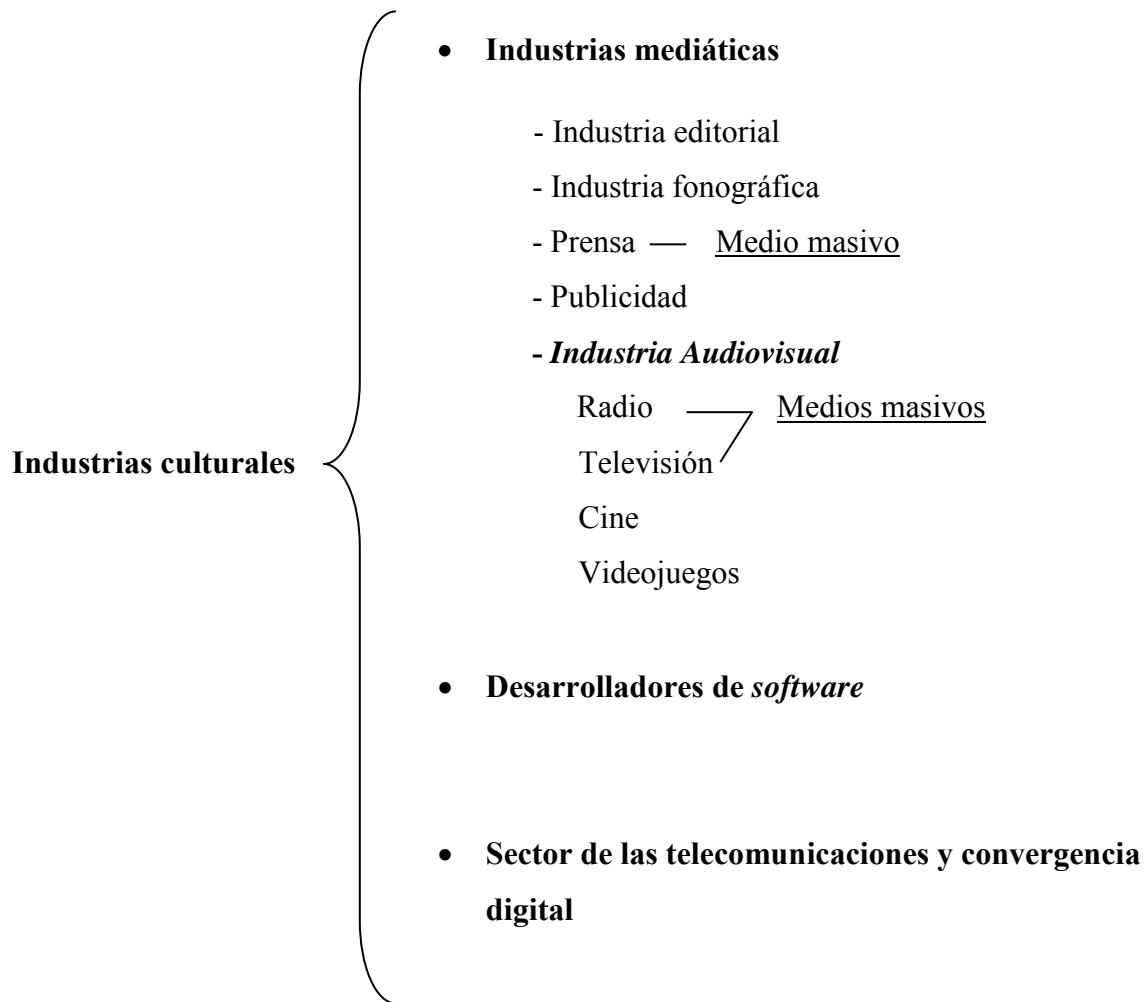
Industrias culturales

• Industrias mediáticas

- Industria editorial
- Industria fonográfica
- Prensa — Medio masivo
- Publicidad
- Industria Audiovisual

Radio
Televisión
Medios masivos
Cine
Videojuegos

• Desarrolladores de software

• Sector de las telecomunicaciones y convergencia digital